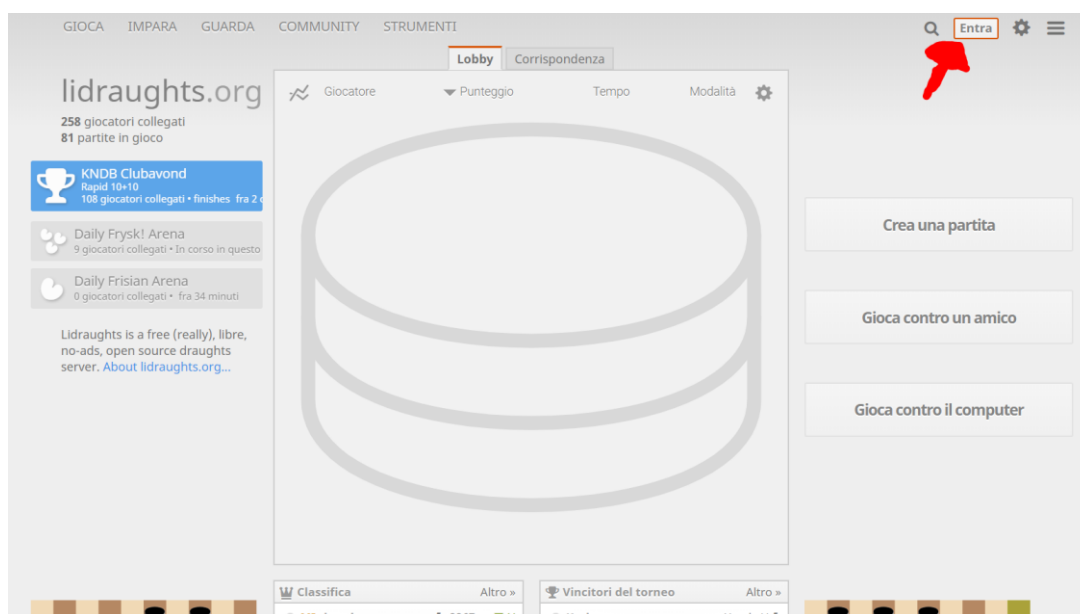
GIOCA IMPARA GUARDA COMMUNITY STRUMENTI

Entra

Lobby Corrispondenza

lidraughts.org
258 giocatori collegati
81 partite in gioco

KNDB Clubavond
Rapid 10+10
108 giocatori collegati • finishes fra 2 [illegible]

Daily Frysk! Arena
9 giocatori collegati • In corso in questo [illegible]

Daily Frisian Arena
0 giocatori collegati • fra 34 minuti

Lidraughts is a free (really), libre, no-ads, open source draughts server. About lidraughts.org...

Giocatore Punteggio Tempo Modalità

Crea una partita

Gioca contro un amico

Gioca contro il computer

Classifica Altro »

Vincitori del torneo Altro »